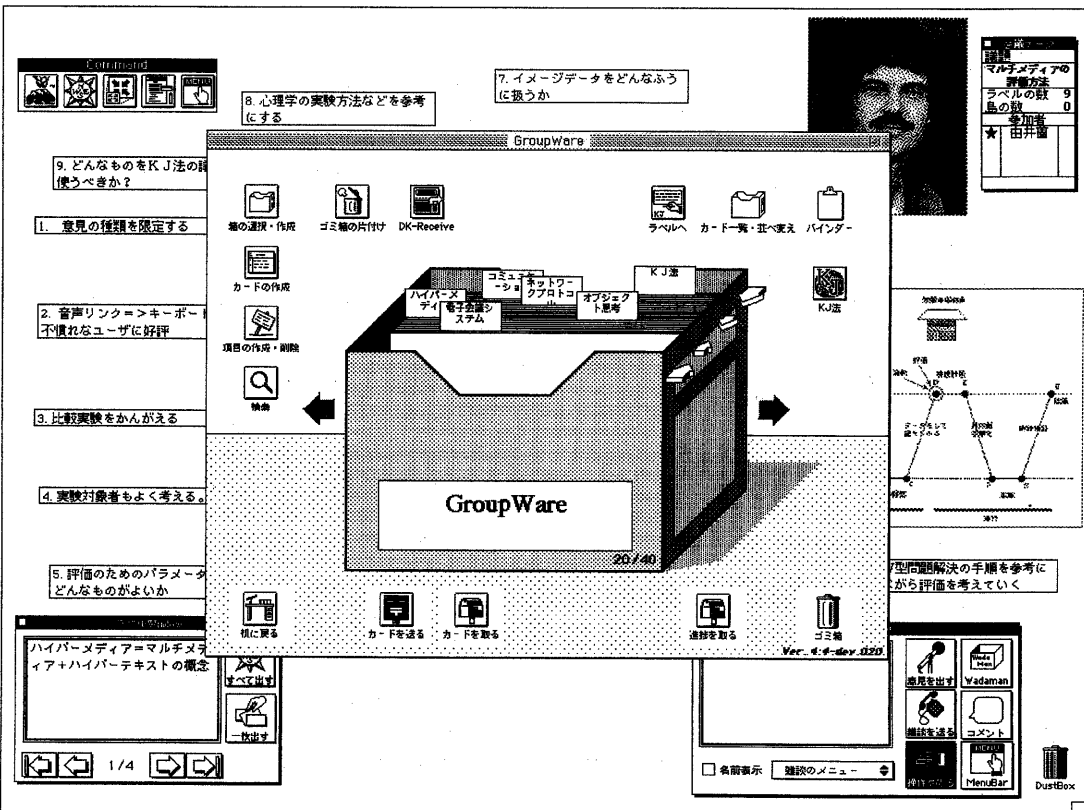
Command

8. 心理学の実験方法などを参考にする

7. イメージデータをどんなふうに扱うか

議題
マルチメディアの評価方法
ラベルの数 9
島の数 0
参加者
★ 由井薗

9. どんなものをＫＪ法の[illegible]使うべきか？

1. 意見の種類を限定する

2. 音声リンク＝＞キーボード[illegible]不慣れなユーザに好評

3. 比較実験をかんがえる

4. 実験対象者もよく考える。

5. 評価のためのパラメータ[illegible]どんなものがよいか

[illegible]型問題解決の手順を参考に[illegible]ながら評価を考えていく

GroupWare

箱の選択・作成
ゴミ箱の片付け
DK-Receive
ラベルへ
カード一覧・並べ変え
バインダー
カードの作成
項目の作成・削除
検索
KJ法

ハイパーメディ
電子会議システム
コミュニケーショ
ネットワークプロトコ
オブジェクト思考
ＫＪ法

GroupWare
20/40

机に戻る
カードを送る
カードを取る
進捗を取る
ゴミ箱
Ver. 4:4-dev.020

ハイパーメディア＝マルチメディア＋ハイパーテキストの概念
すべて出す
一枚出す
1/4

意見を出す
Wadaman
雑談を送る
コメント
MenuBar
名前表示
雑談のメニュー
DustBox